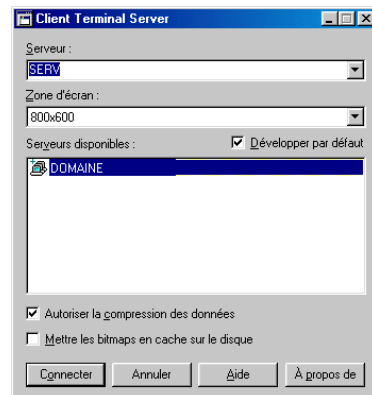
Client Terminal Server

Serveur :

SERV

Zone d'écran :

800x600

Serveurs disponibles :

Développer par défaut

DOMAINE

Autoriser la compression des données

Mettre les bitmaps en cache sur le disque

Connecter

Annuler

Aide

À propos de